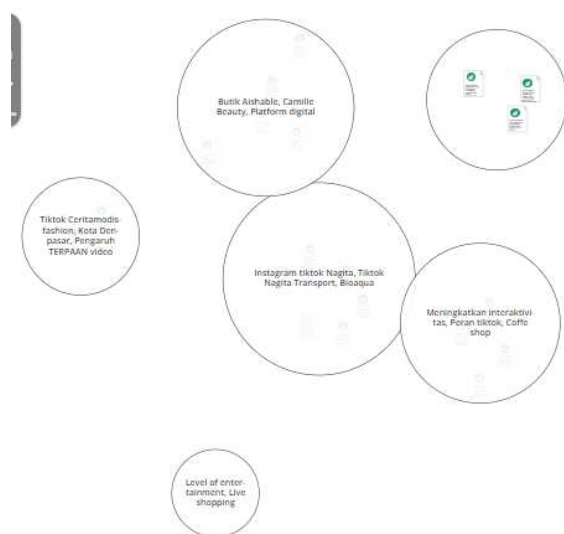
Butik Aishable, Camille Beauty, Platform digital

Tiktok Ceritamodis fashion, Kota Denpasar, Pengaruh TERPAAN video

Instagram tiktok Nagita, Tiktok Nagita Transport, Bioaqua

Meningkatkan interaktivitas, Peran tiktok, Coffe shop

Level of entertainment, Live shopping